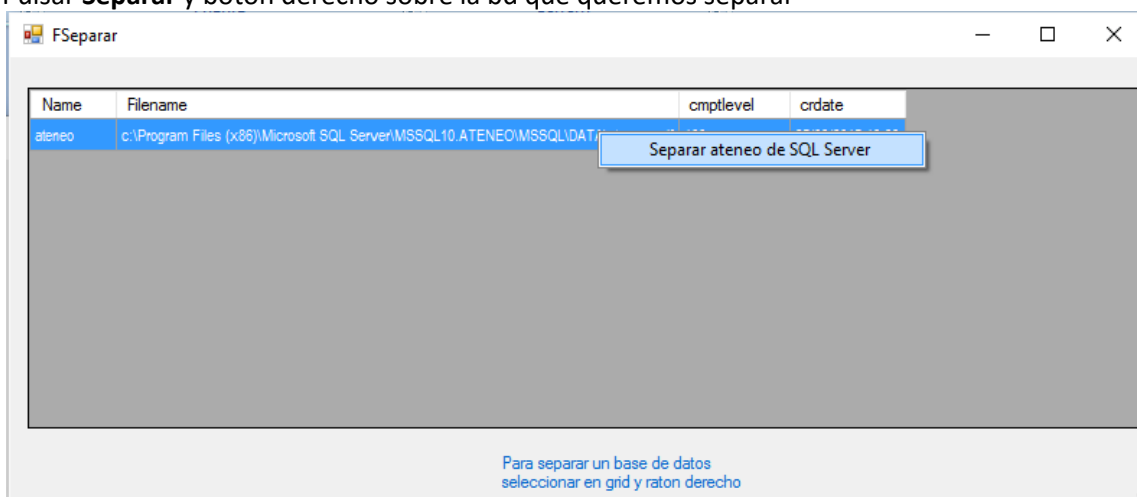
Pulsar **Separar** y botón derecho sobre la bd que queremos separar

FSeparar

| Name | Filename | cmptlevel | crdate |
|---|---|---|---|
| ateneo | c:\Program Files (x86)\Microsoft SQL Server\MSSQL10.ATENEO\MSSQL\DAT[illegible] | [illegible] | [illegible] |

Separar ateneo de SQL Server

Para separar un base de datos seleccionar en grid y raton derecho